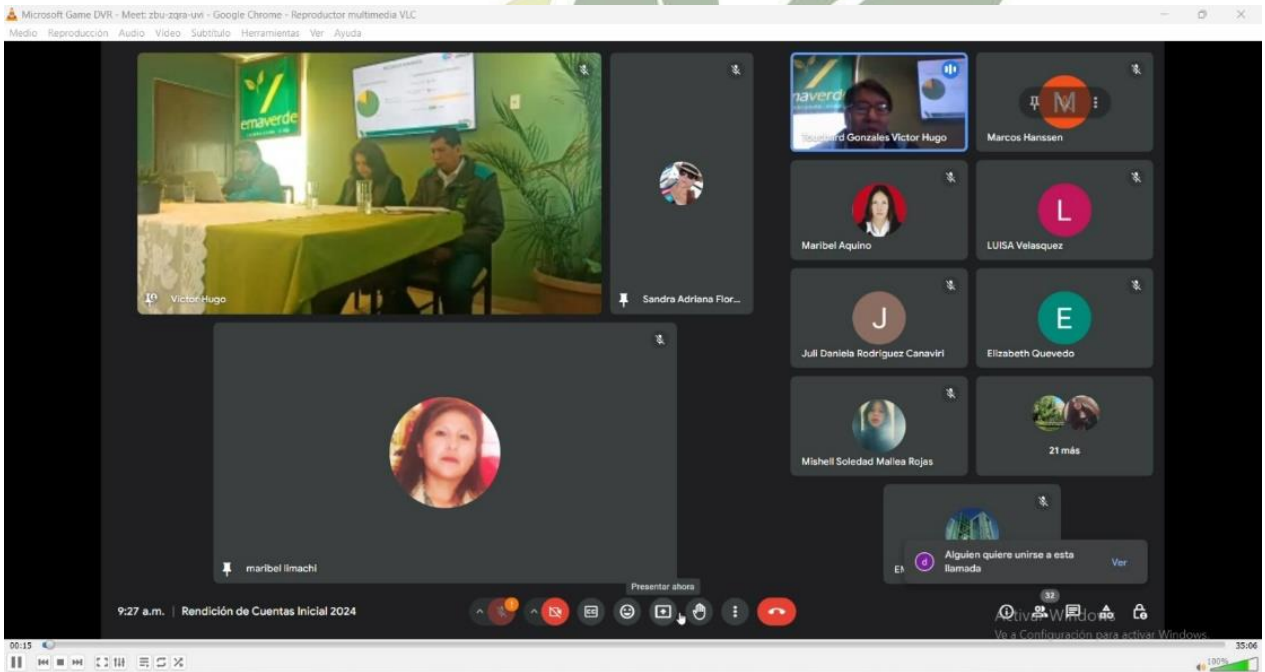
Microsoft Game DVR - Meet: zbu-zqra-uvi - Google Chrome - Reproductor multimedia VLC
Medio Reproducción Audio Vídeo Subtítulo Herramientas Ver Ayuda

emaverde

Victor Hugo

Sandra Adriana Flor...

naverde

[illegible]rd Gonzales Victor Hugo

M

Marcos Hanssen

Maribel Aquino

L

LUISA Velasquez

J

Juli Daniela Rodriguez Canaviri

E

Elizabeth Quevedo

Mishell Soledad Mallea Rojas

21 más

maribel limachi

EM

Alguien quiere unirse a esta llamada

Ver

Presentar ahora

9:27 a.m. | Rendición de Cuentas Inicial 2024

32

Activar Windows
Ve a Configuración para activar Windows.

00:15

35:06

100%